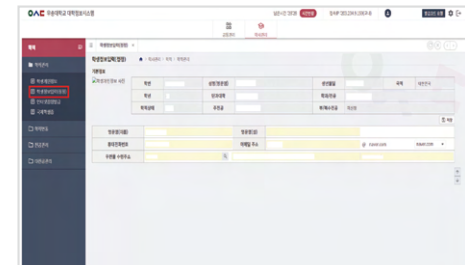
OAC 우송대학교 대학정보시스템

학적

학적관리

학생기본정보

학생정보입력(변경)

학적변경내역

교육이수현황

학적변동

졸업관리

대학원관리

학생정보입력(변경)

기본정보

학번

성명(한글)

생년월일

국적 대한민국

학년

영문성명

학과(부)

학적상태

휴대전화

재학생구분

일반

휴대폰(개인)

전화번호

e-mail

@ naver.com

naver.com